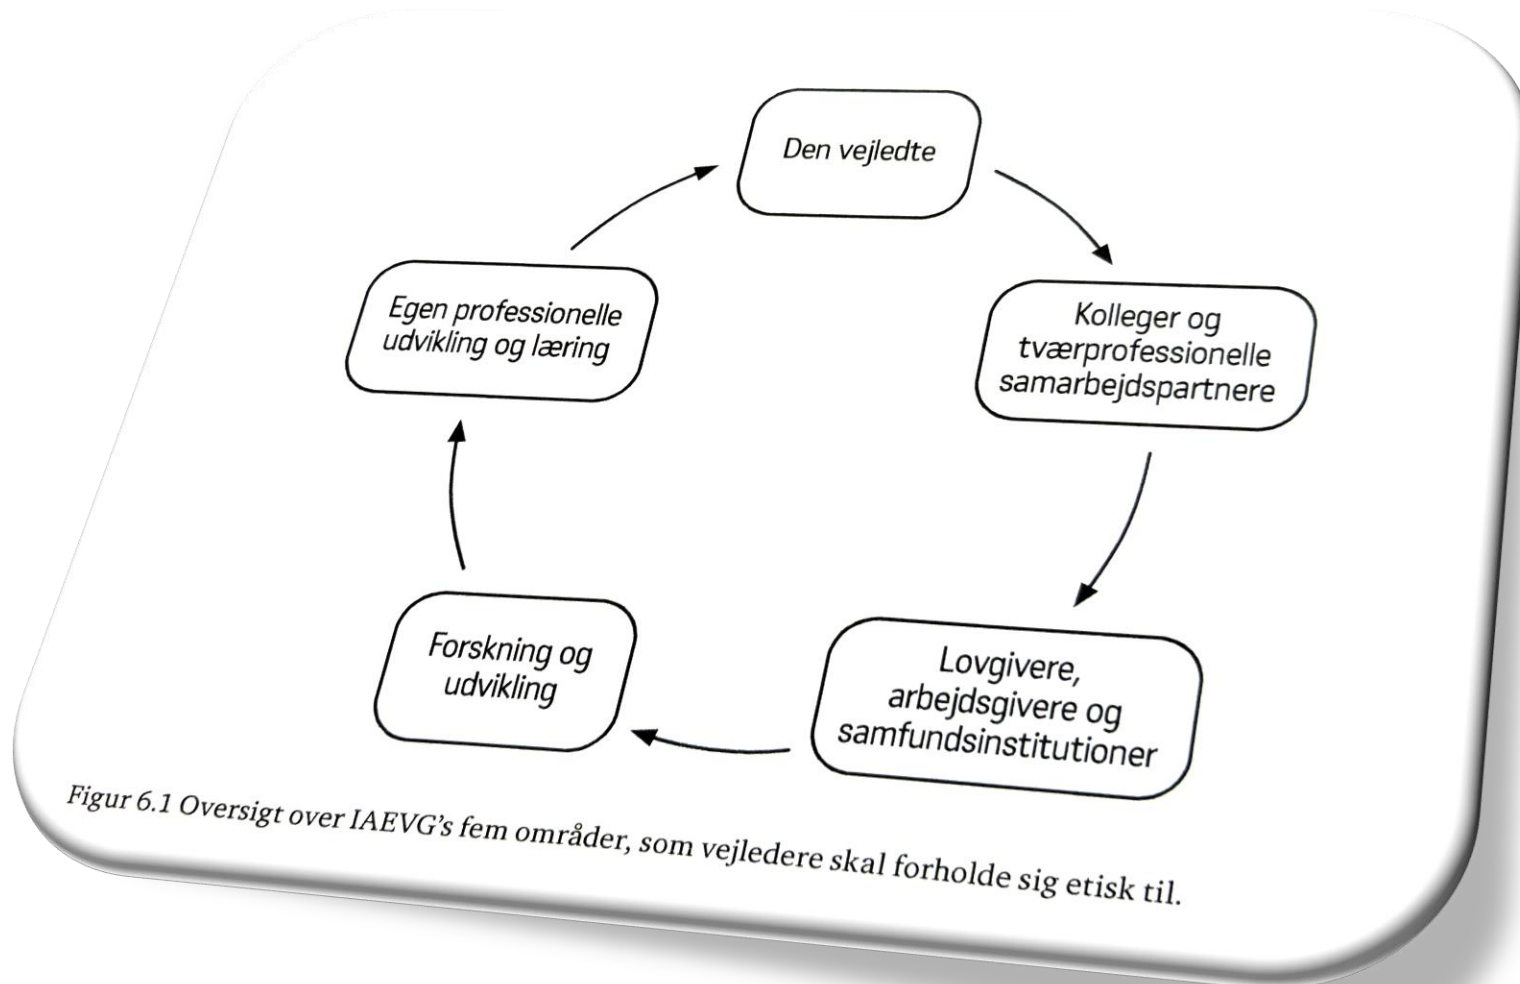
Den vejledte

Kolleger og tværprofessionelle samarbejdspartnere

Lovgivere, arbejdsgivere og samfundsinstitutioner

Forskning og udvikling

Egen professionelle udvikling og læring

Figur 6.1 Oversigt over IAEVG's fem områder, som vejledere skal forholde sig etisk til.